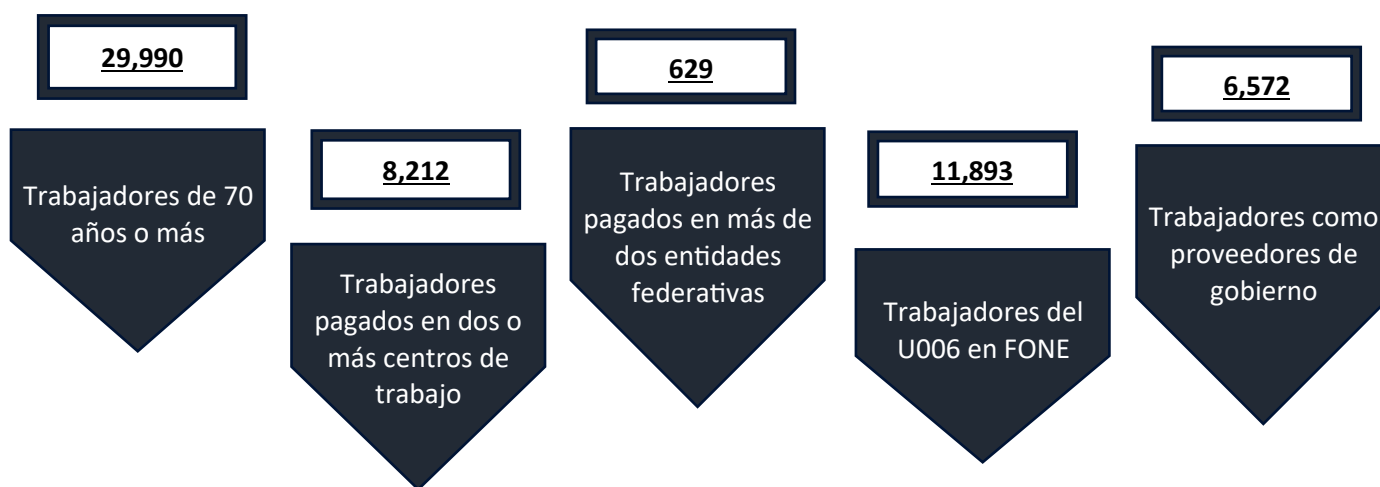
29,990

Trabajadores de 70 años o más

8,212

Trabajadores pagados en dos o más centros de trabajo

629

Trabajadores pagados en más de dos entidades federativas

11,893

Trabajadores del U006 en FONE

6,572

Trabajadores como proveedores de gobierno